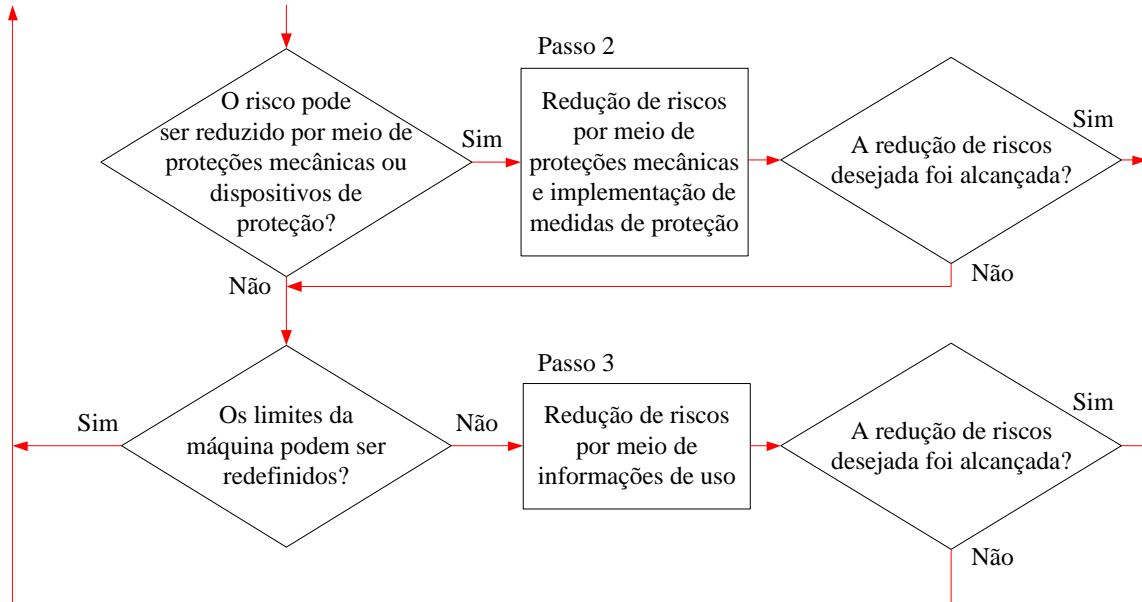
O risco pode ser reduzido por meio de proteções mecânicas ou dispositivos de proteção?

Sim

Passo 2

Redução de riscos por meio de proteções mecânicas e implementação de medidas de proteção

A redução de riscos desejada foi alcançada?

Sim

Não

Não

Sim

Os limites da máquina podem ser redefinidos?

Não

Passo 3

Redução de riscos por meio de informações de uso

A redução de riscos desejada foi alcançada?

Sim

Não